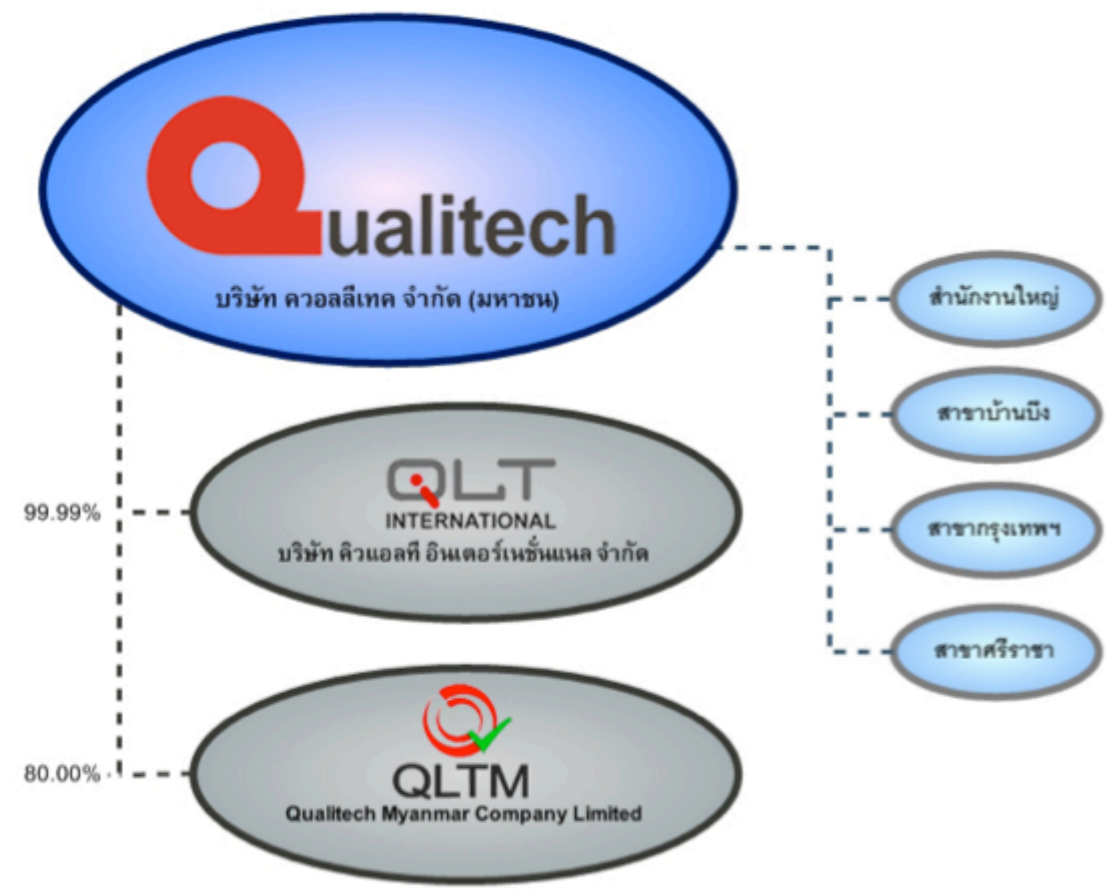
Qualitech
บริษัท ควอลลีเทค จำกัด (มหาชน)

สำนักงานใหญ่

สาขาบ้านบึง

สาขากรุงเทพฯ

สาขาศรีราชา

99.99%

QLT
INTERNATIONAL
บริษัท คิวแอลที อินเตอร์เนชั่นแนล จำกัด

80.00%

QLTM
Qualitech Myanmar Company Limited